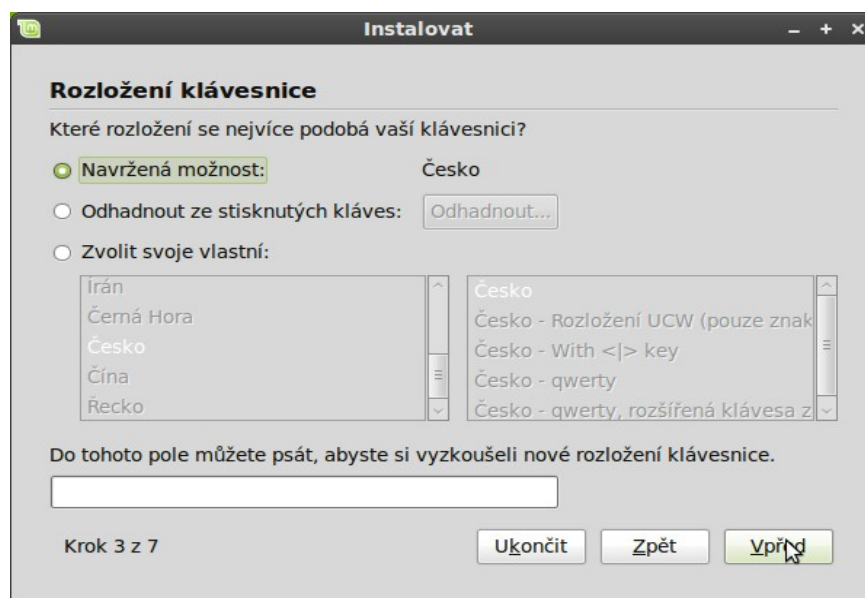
Instalovat

Rozložení klávesnice

Které rozložení se nejvíce podobá vaší klávesnici?

Navržená možnost: Česko

Odhadnout ze stisknutých kláves: Odhadnout...

Zvolit svoje vlastní:

Írán
Černá Hora
Česko
Čína
Řecko

Česko
Česko - Rozložení UCW (pouze znak
Česko - With <|> key
Česko - qwerty
Česko - qwerty, rozšířená klávesa z

Do tohoto pole můžete psát, abyste si vyzkoušeli nové rozložení klávesnice.

Krok 3 z 7

Ukončit Zpět Vpřed